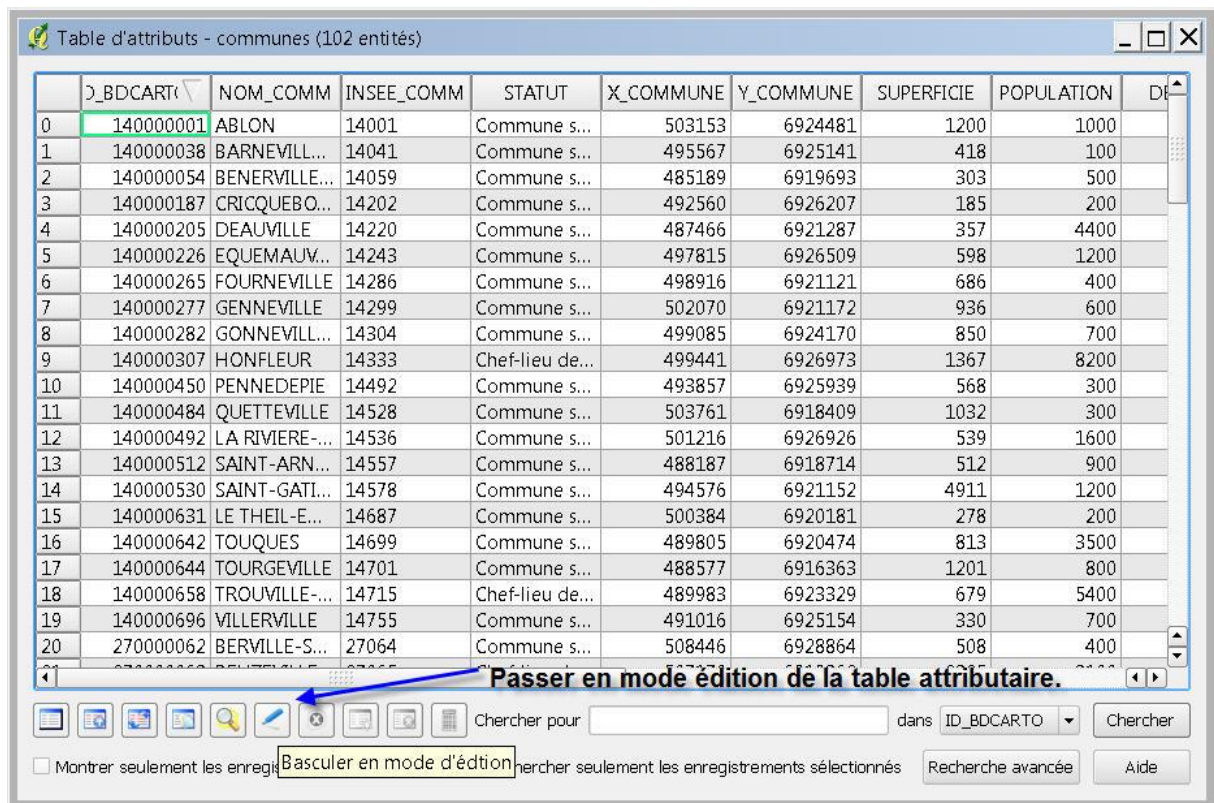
Table d'attributs - communes (102 entités)

| | D_BDCARTO | NOM_COMM | INSEE_COMM | STATUT | X_COMMUNE | Y_COMMUNE | SUPERFICIE | POPULATION | DE |
|---|---|---|---|---|---|---|---|---|---|
| 0 | 140000001 | ABLON | 14001 | Commune s... | 503153 | 6924481 | 1200 | 1000 | |
| 1 | 140000038 | BARNEVILL... | 14041 | Commune s... | 495567 | 6925141 | 418 | 100 | |
| 2 | 140000054 | BENERVILLE... | 14059 | Commune s... | 485189 | 6919693 | 303 | 500 | |
| 3 | 140000187 | CRICQUEBO... | 14202 | Commune s... | 492560 | 6926207 | 185 | 200 | |
| 4 | 140000205 | DEAUVILLE | 14220 | Commune s... | 487466 | 6921287 | 357 | 4400 | |
| 5 | 140000226 | EQUEMAUV... | 14243 | Commune s... | 497815 | 6926509 | 598 | 1200 | |
| 6 | 140000265 | FOURNEVILLE | 14286 | Commune s... | 498916 | 6921121 | 686 | 400 | |
| 7 | 140000277 | GENNEVILLE | 14299 | Commune s... | 502070 | 6921172 | 936 | 600 | |
| 8 | 140000282 | GONNEVILL... | 14304 | Commune s... | 499085 | 6924170 | 850 | 700 | |
| 9 | 140000307 | HONFLEUR | 14333 | Chef-lieu de... | 499441 | 6926973 | 1367 | 8200 | |
| 10 | 140000450 | PENNEDEPIE | 14492 | Commune s... | 493857 | 6925939 | 568 | 300 | |
| 11 | 140000484 | QUETTEVILLE | 14528 | Commune s... | 503761 | 6918409 | 1032 | 300 | |
| 12 | 140000492 | LA RIVIERE-... | 14536 | Commune s... | 501216 | 6926926 | 539 | 1600 | |
| 13 | 140000512 | SAINT-ARN... | 14557 | Commune s... | 488187 | 6918714 | 512 | 900 | |
| 14 | 140000530 | SAINT-GATI... | 14578 | Commune s... | 494576 | 6921152 | 4911 | 1200 | |
| 15 | 140000631 | LE THEIL-E... | 14687 | Commune s... | 500384 | 6920181 | 278 | 200 | |
| 16 | 140000642 | TOUQUES | 14699 | Commune s... | 489805 | 6920474 | 813 | 3500 | |
| 17 | 140000644 | TOURGEVILLE | 14701 | Commune s... | 488577 | 6916363 | 1201 | 800 | |
| 18 | 140000658 | TROUVILLE-... | 14715 | Chef-lieu de... | 489983 | 6923329 | 679 | 5400 | |
| 19 | 140000696 | VILLERVILLE | 14755 | Commune s... | 491016 | 6925154 | 330 | 700 | |
| 20 | 270000062 | BERVILLE-S... | 27064 | Commune s... | 508446 | 6928864 | 508 | 400 | |

Passer en mode édition de la table attributaire.

Chercher pour dans ID_BDCARTO Chercher

Montrer seulement les enregis Basculer en mode d'édtion hercher seulement les enregistrements sélectionnés Recherche avancée Aide